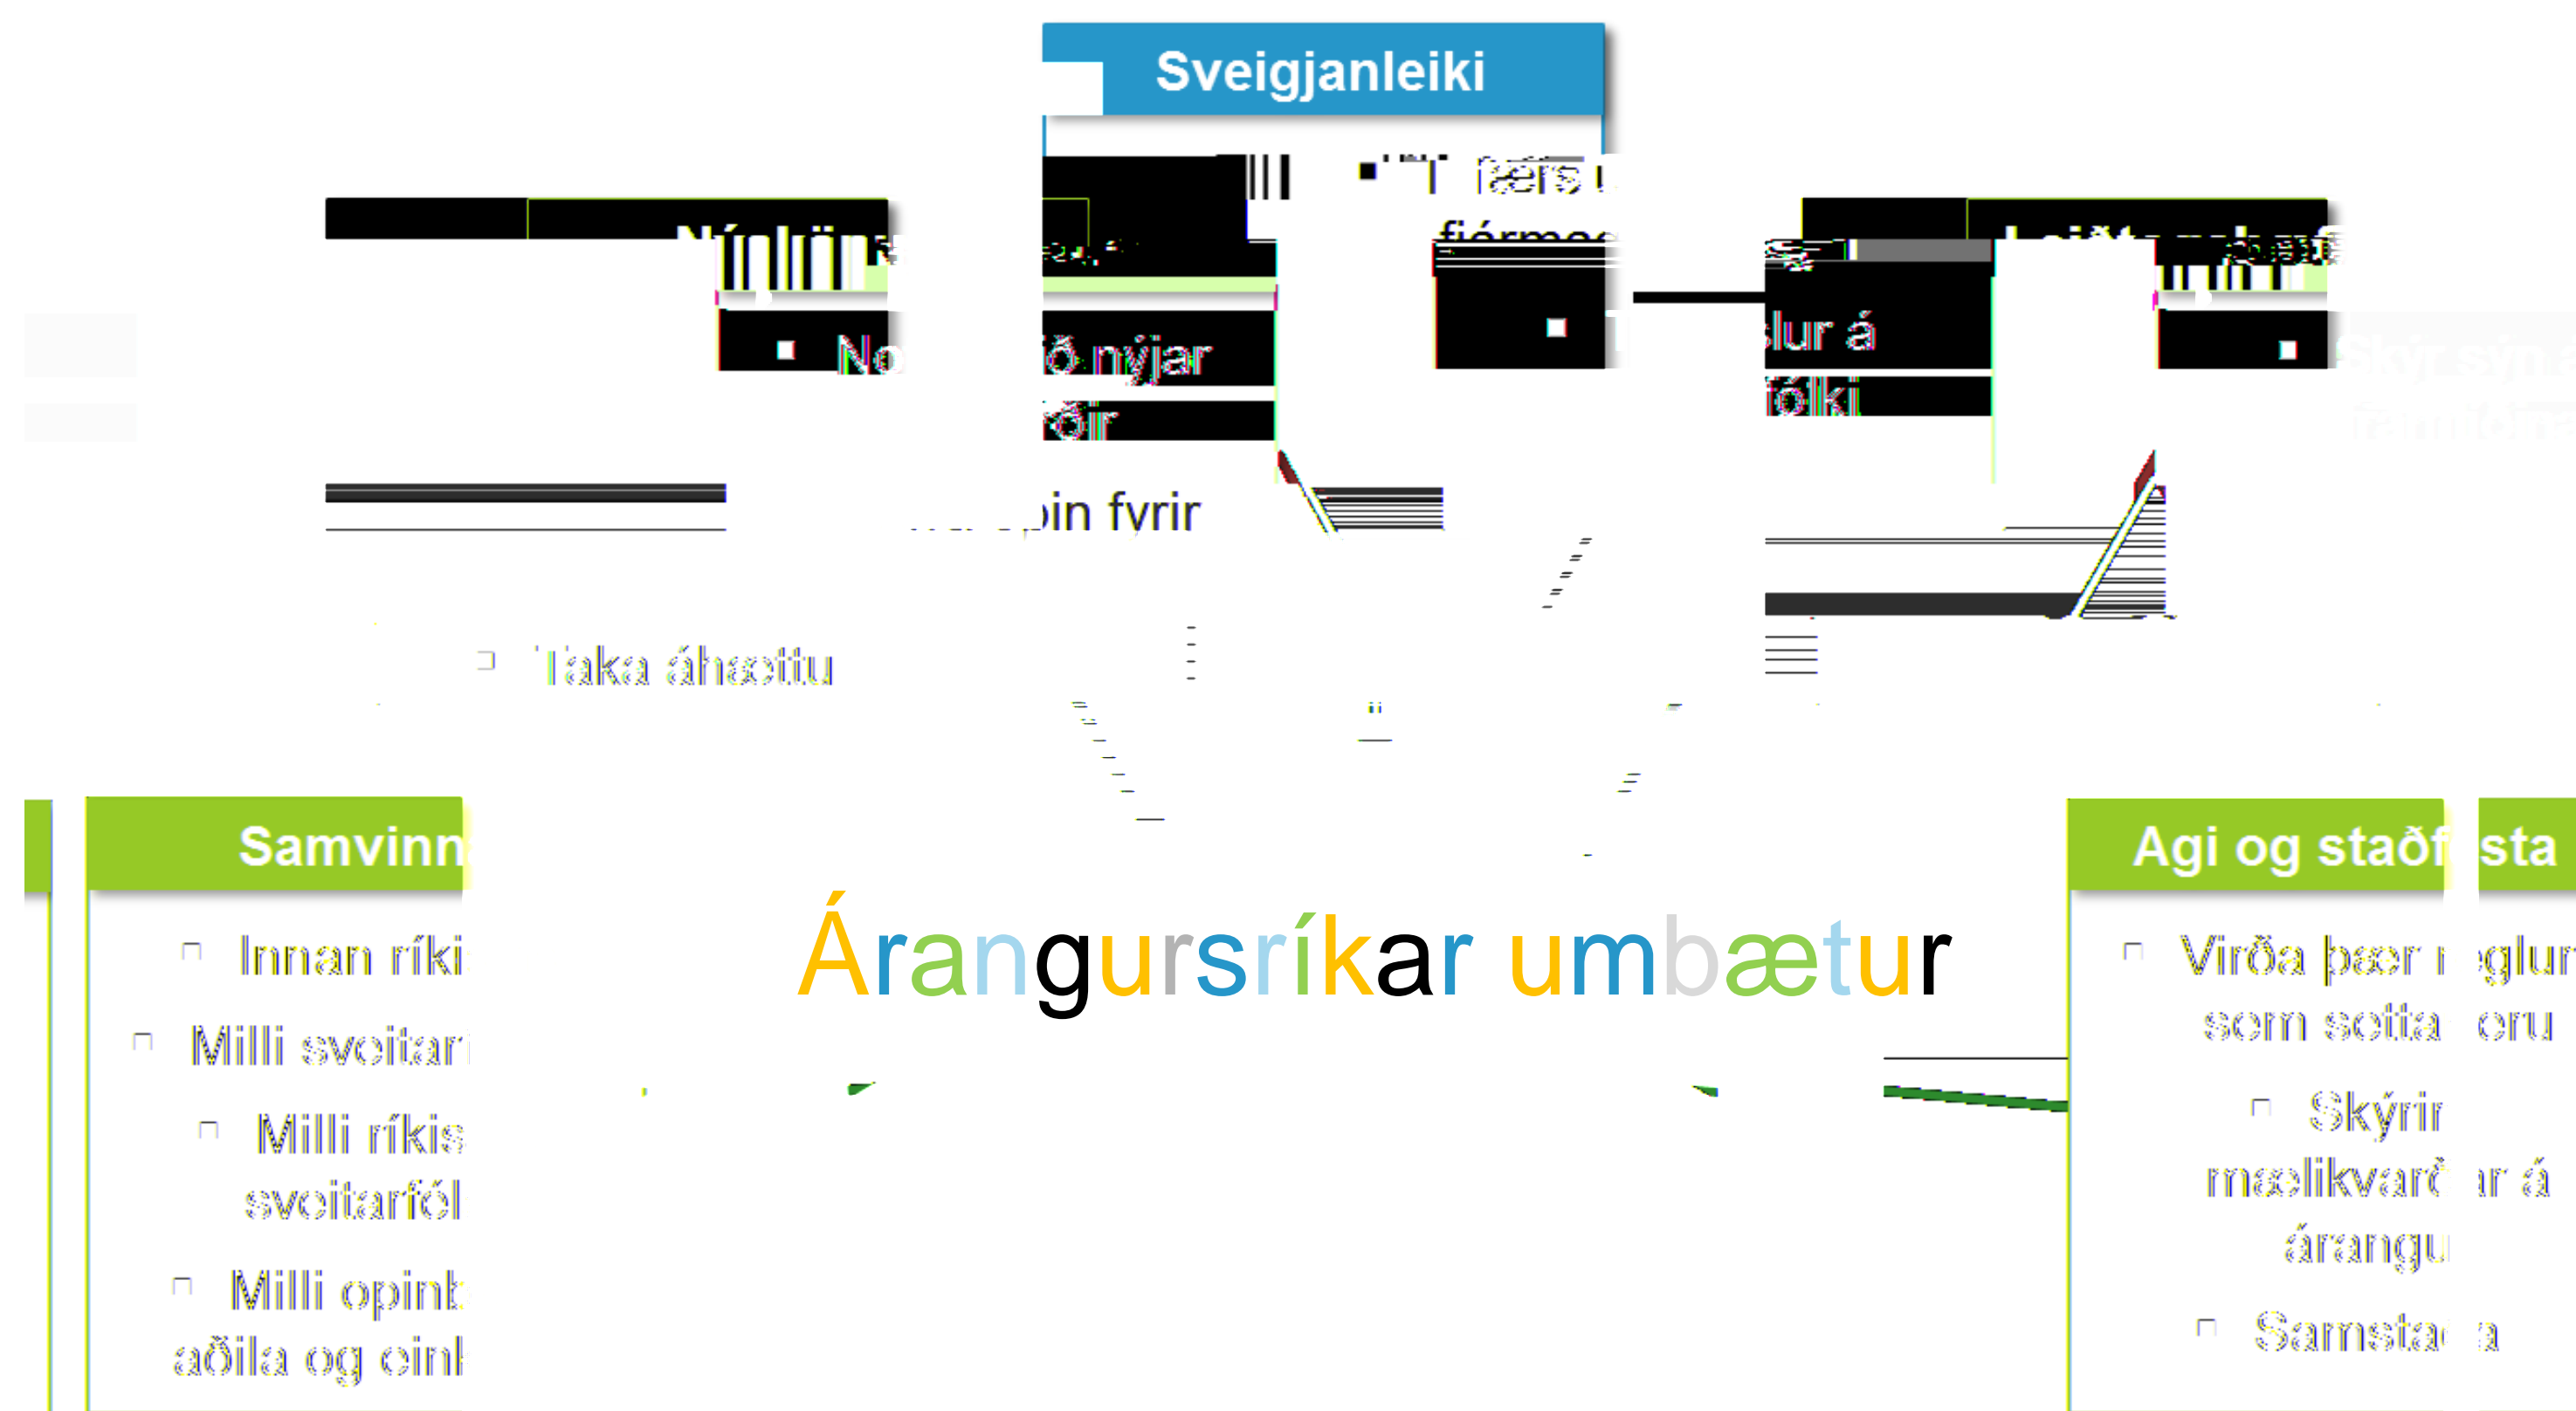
Sveigjanleiki

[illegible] færs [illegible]
fjármag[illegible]

Nýnæ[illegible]

No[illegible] nýjar
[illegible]ðir

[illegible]in fyrir

Taka áhættu

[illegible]lur á
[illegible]fólki

Skýr sýn
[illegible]

Samvinn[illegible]

Innan ríki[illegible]
Milli sveitar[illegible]
Milli ríkis
sveitarfél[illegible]
Milli opinb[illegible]
aðila og eink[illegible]

Árangursríkar umbætur

Agi og staðf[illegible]sta

Virða þær r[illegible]glur
sem setta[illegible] eru
Skýrir
mælikvarð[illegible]ar á
árangu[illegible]
Samstað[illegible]a